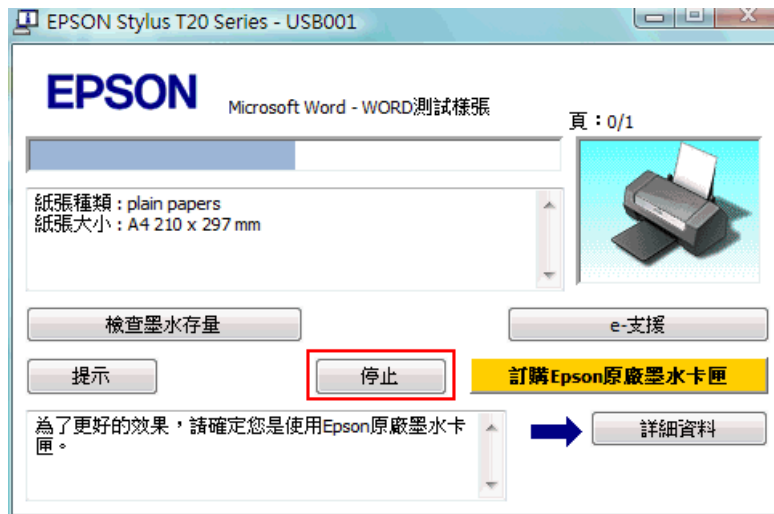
EPSON Stylus T20 Series - USB001

EPSON

Microsoft Word - WORD測試樣張

頁：0/1

紙張種類：plain papers
紙張大小：A4 210 x 297 mm

檢查墨水存量

e-支援

提示

停止

訂購Epson原廠墨水卡匣

為了更好的效果，請確定您是使用Epson原廠墨水卡匣。

詳細資料